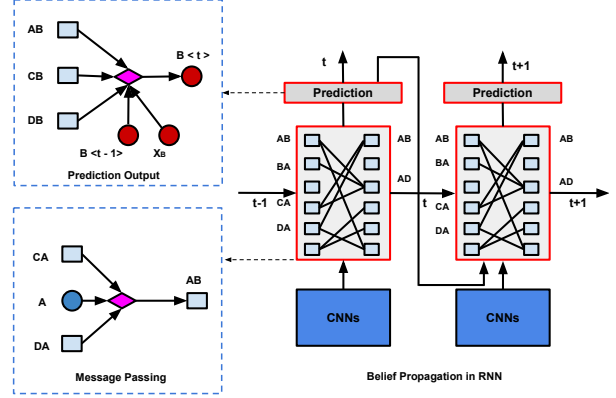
AB

CB

DB

B < t >

B <t - 1>

$X_B$

Prediction Output

CA

A

DA

AB

Message Passing

t

Prediction

AB

BA

CA

DA

AB

AD

t-1

CNNs

t

t+1

Prediction

AB

BA

CA

DA

AB

AD

t+1

CNNs

Belief Propagation in RNN